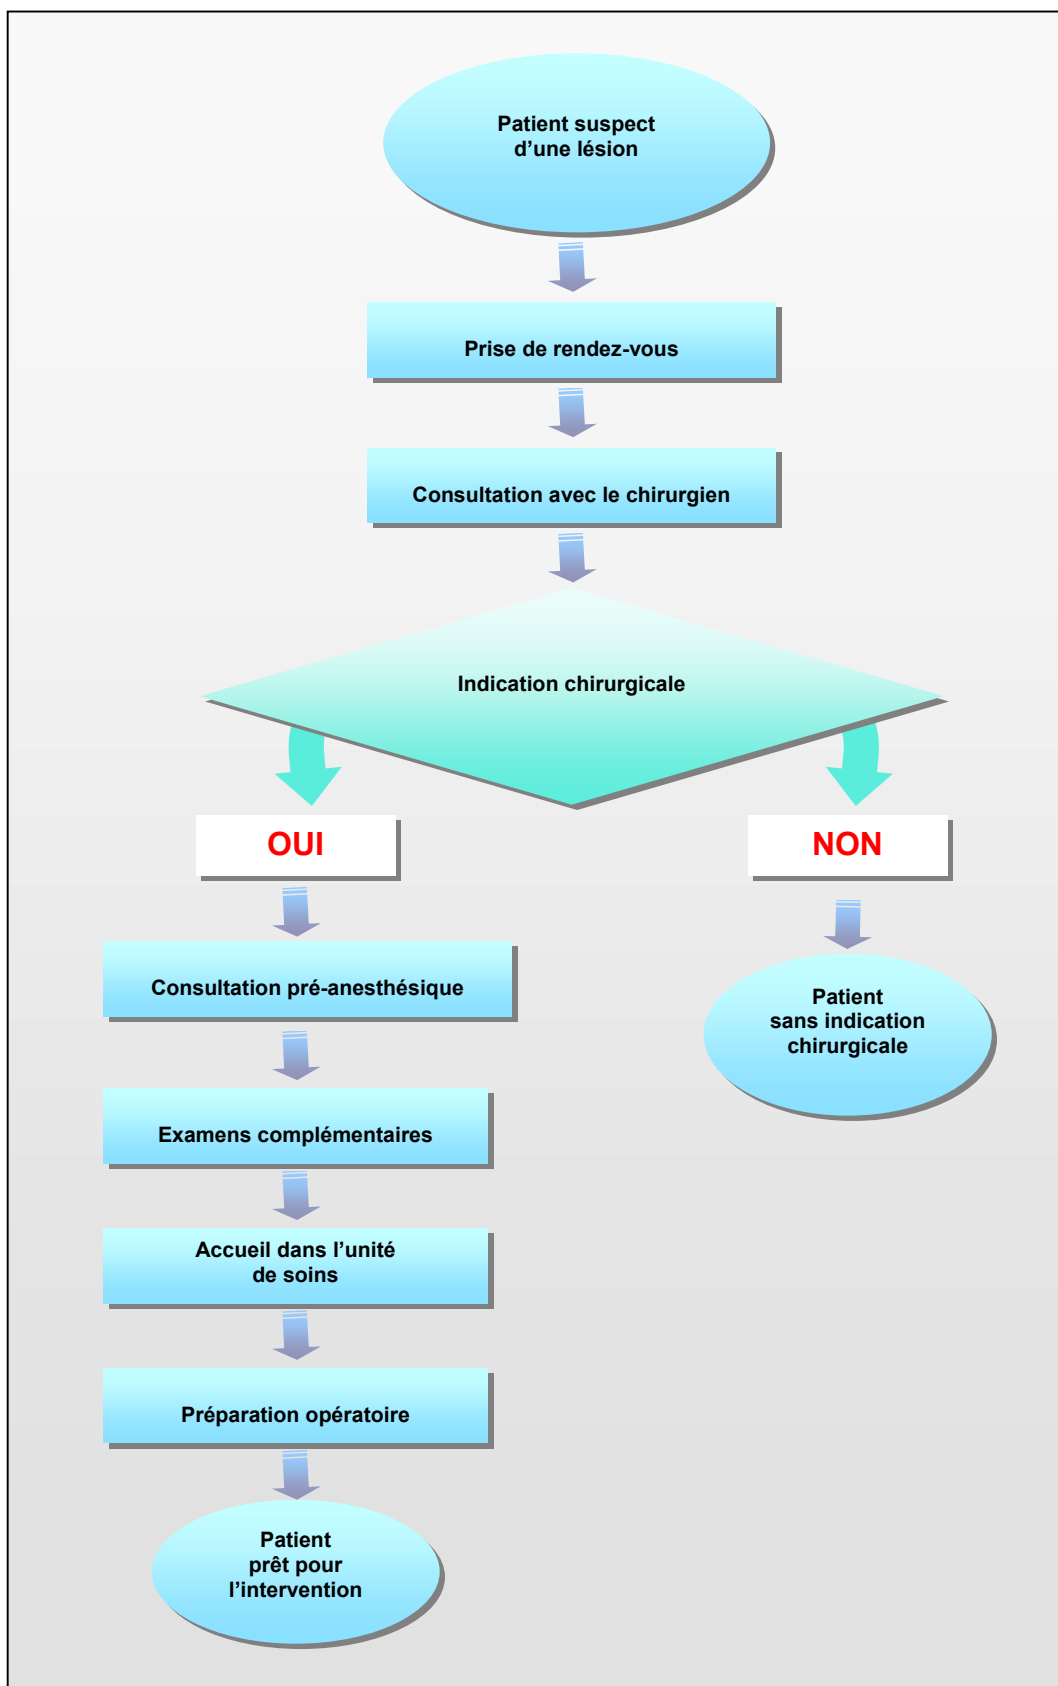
Patient suspect d’une lésion

Prise de rendez-vous

Consultation avec le chirurgien

Indication chirurgicale

OUI

NON

Consultation pré-anesthésique

Examens complémentaires

Accueil dans l’unité de soins

Préparation opératoire

Patient prêt pour l’intervention

Patient sans indication chirurgicale